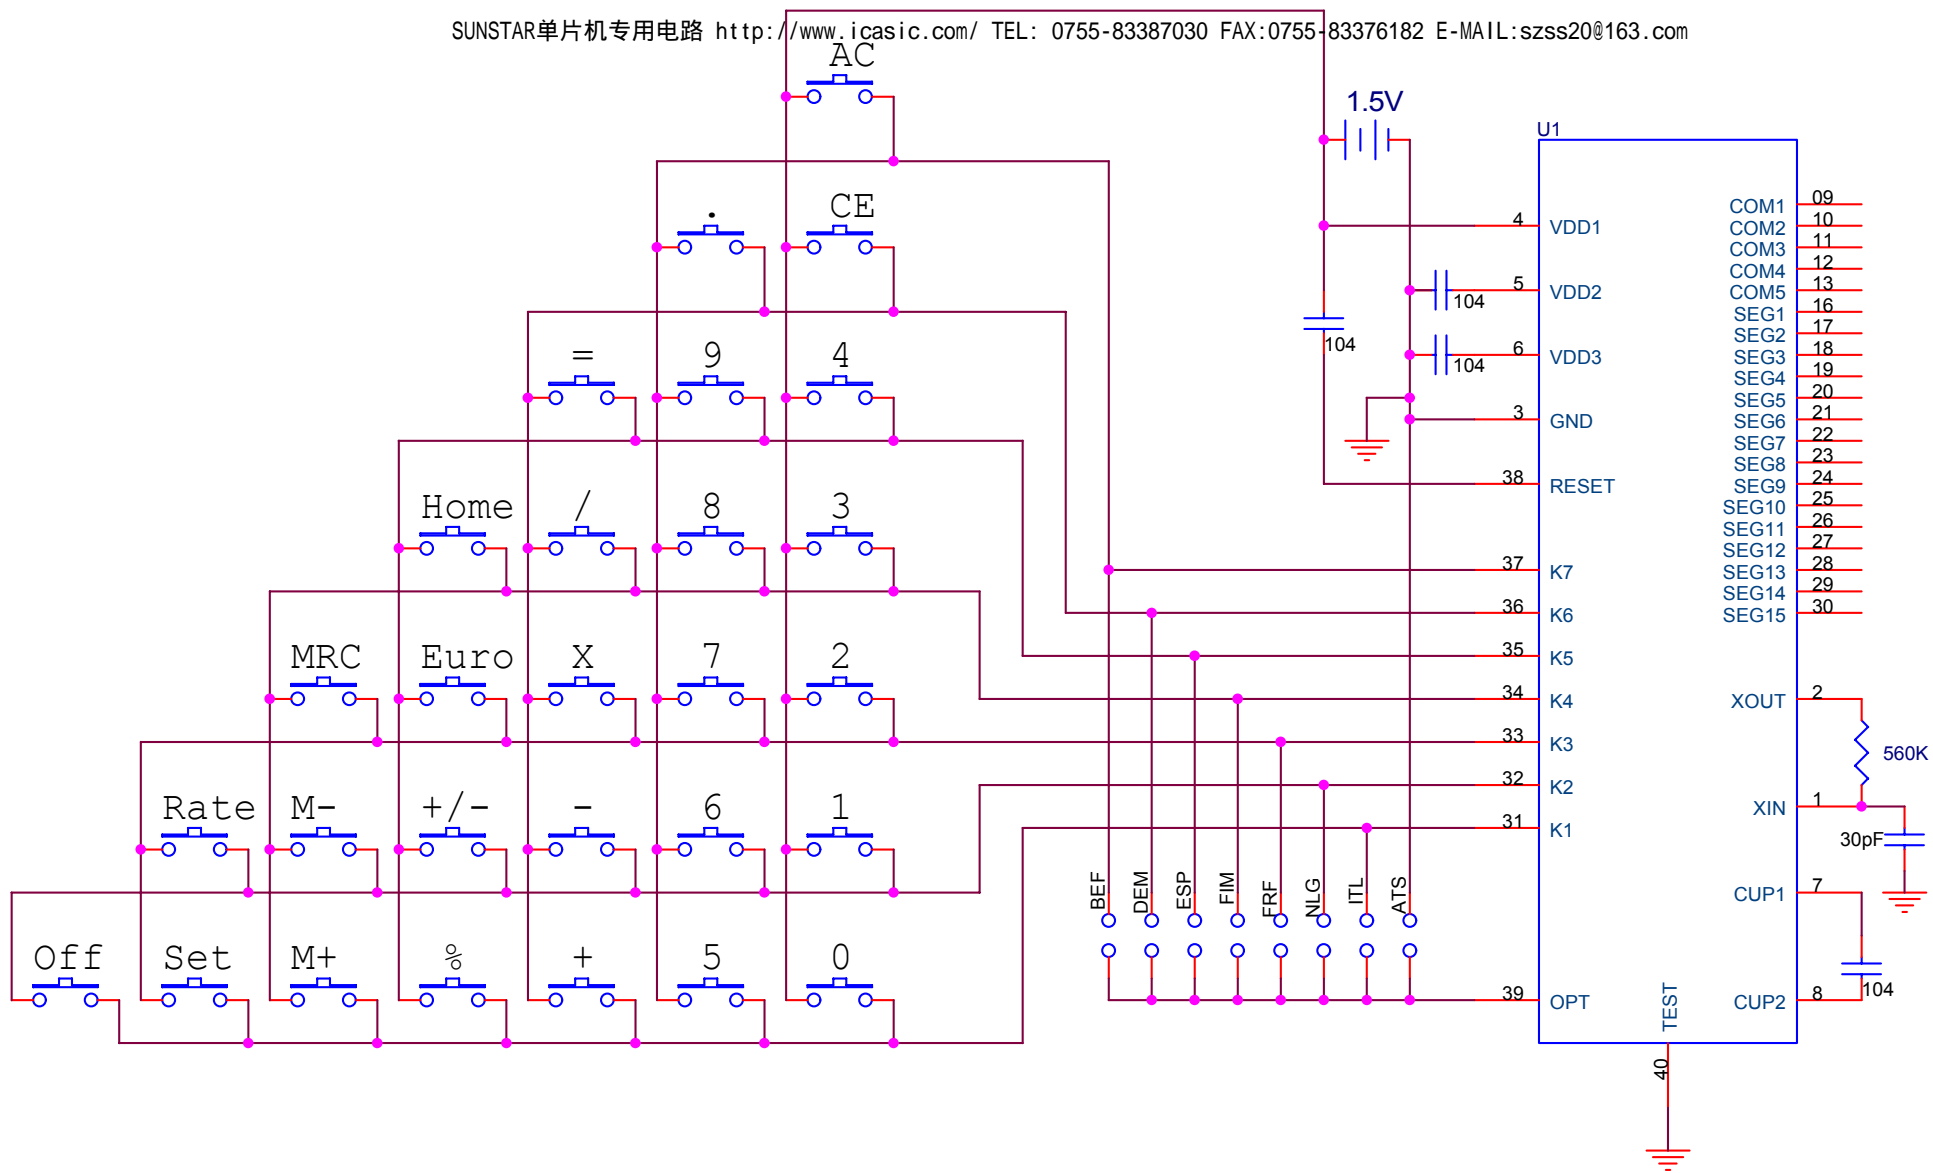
SUNSTAR单片机专用电路 http://www.icasic.com/ TEL: 0755-83387030 FAX:0755-83376182 E-MAIL:szss20@163.com

AC

.

CE

=

9

4

Home

/

8

3

MRC

Euro

X

7

2

Rate

M-

+/-

-

6

1

Off

Set

M+

%

+

5

0

1.5V

104

104

104

U1

4 VDD1

5 VDD2

6 VDD3

3 GND

38 RESET

37 K7

36 K6

35 K5

34 K4

33 K3

32 K2

31 K1

39 OPT

TEST

40

COM1 09

COM2 10

COM3 11

COM4 12

COM5 13

SEG1 16

SEG2 17

SEG3 18

SEG4 19

SEG5 20

SEG6 21

SEG7 22

SEG8 23

SEG9 24

SEG10 25

SEG11 26

SEG12 27

SEG13 28

SEG14 29

SEG15 30

XOUT 2

560K

XIN 1

30pF

CUP1 7

104

CUP2 8

BEF DEM ESP FIM FRF NLG ITL ATS